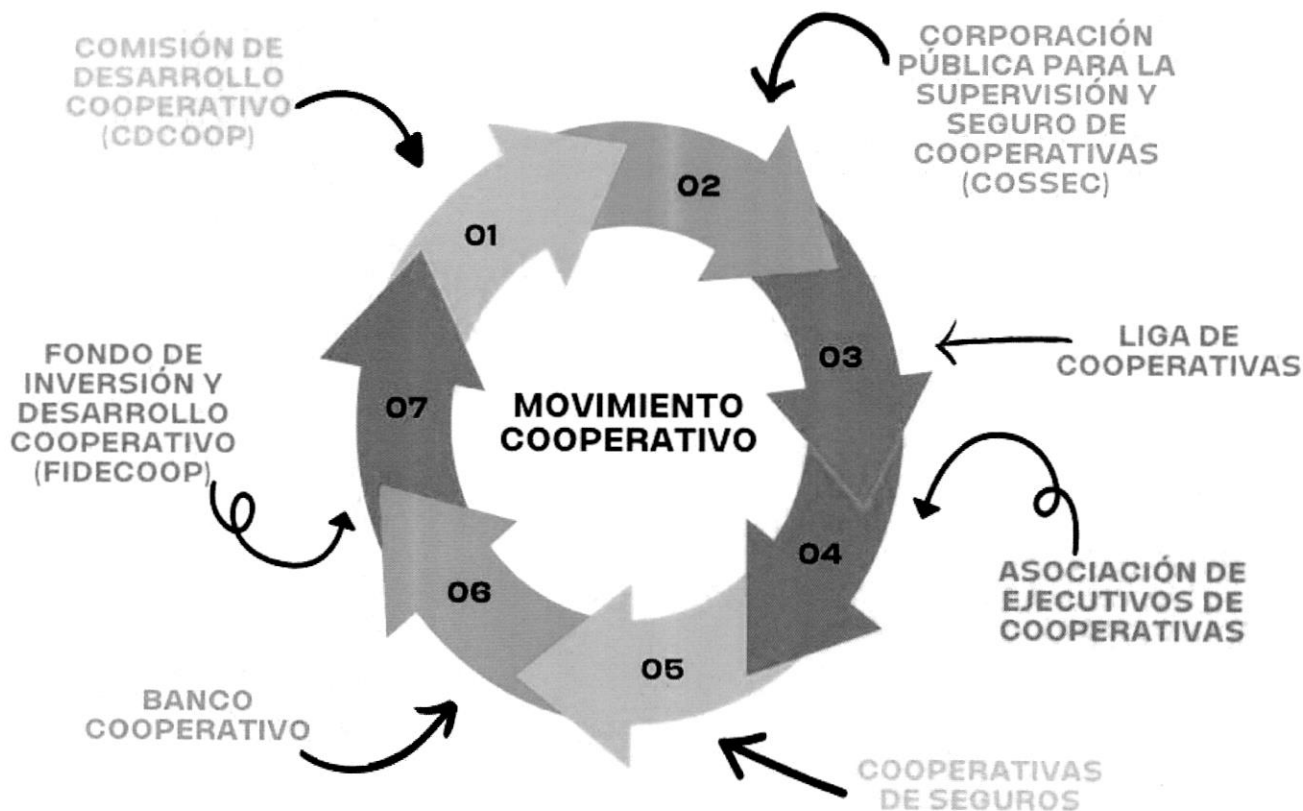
COMISIÓN DE DESARROLLO COOPERATIVO (CDCOOP)

CORPORACIÓN PÚBLICA PARA LA SUPERVISIÓN Y SEGURO DE COOPERATIVAS (COSSEC)

01

02

03

04

05

06

07

MOVIMIENTO COOPERATIVO

LIGA DE COOPERATIVAS

ASOCIACIÓN DE EJECUTIVOS DE COOPERATIVAS

COOPERATIVAS DE SEGUROS

BANCO COOPERATIVO

FONDO DE INVERSIÓN Y DESARROLLO COOPERATIVO (FIDECOOP)